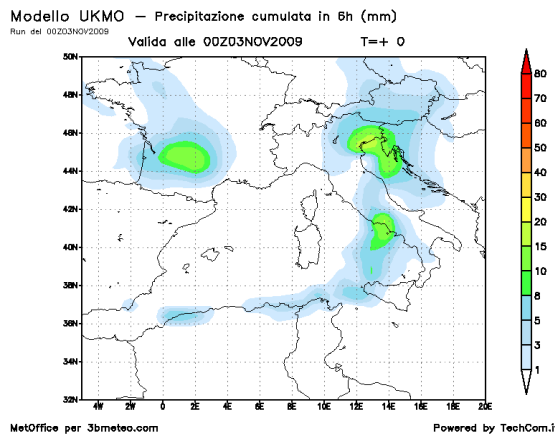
Modello UKMO — Precipitazione cumulata in 6h (mm)
Run del 00Z03NOV2009

Valida alle 00Z03NOV2009 T=+ 0

50N
48N
46N
44N
42N
40N
38N
36N
34N
32N

4W 2W 0 2E 4E 6E 8E 10E 12E 14E 16E 18E 20E

80
70
60
50
40
30
20
15
10
8
5
3
1

MetOffice per 3bmeteo.com
Powered by TechCom.i